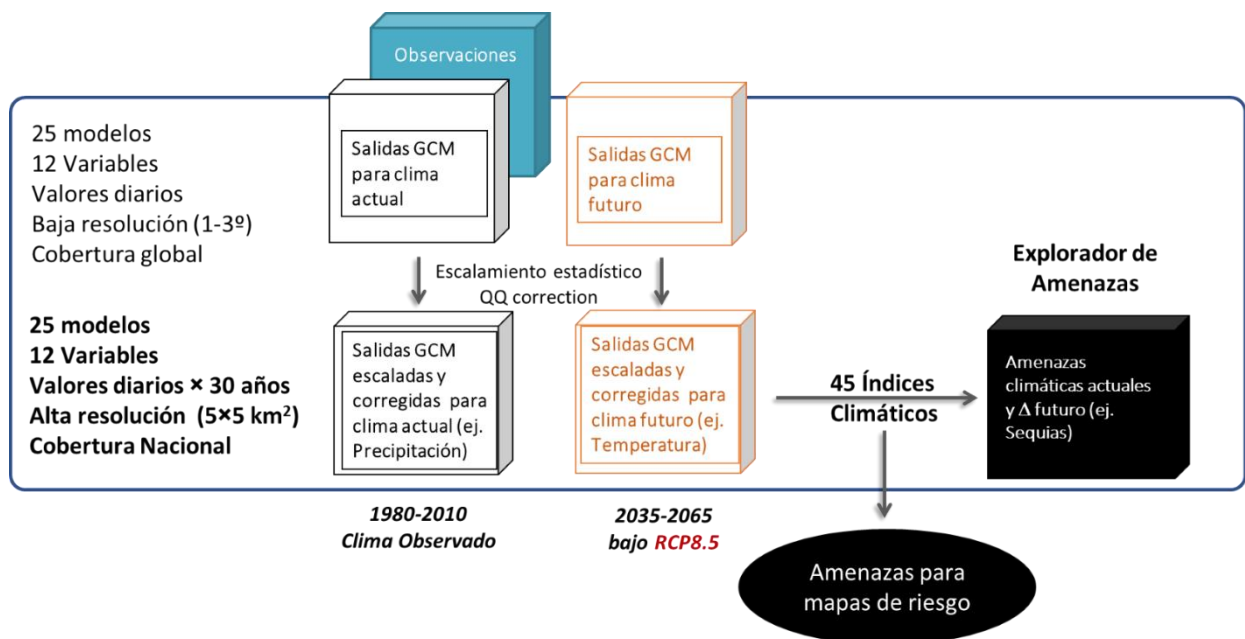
Observaciones

25 modelos
12 Variables
Valores diarios
Baja resolución (1-3º)
Cobertura global

Salidas GCM para clima actual

Salidas GCM para clima futuro

Escalamiento estadístico
QQ correction

Explorador de Amenazas

25 modelos
12 Variables
Valores diarios × 30 años
Alta resolución (5×5 km$^2$)
Cobertura Nacional

Salidas GCM escaladas y corregidas para clima actual (ej. Precipitación)

Salidas GCM escaladas y corregidas para clima futuro (ej. Temperatura)

45 Índices Climáticos

Amenazas climáticas actuales y $\Delta$ futuro (ej. Sequias)

1980-2010
Clima Observado

2035-2065
bajo RCP8.5

Amenazas para mapas de riesgo